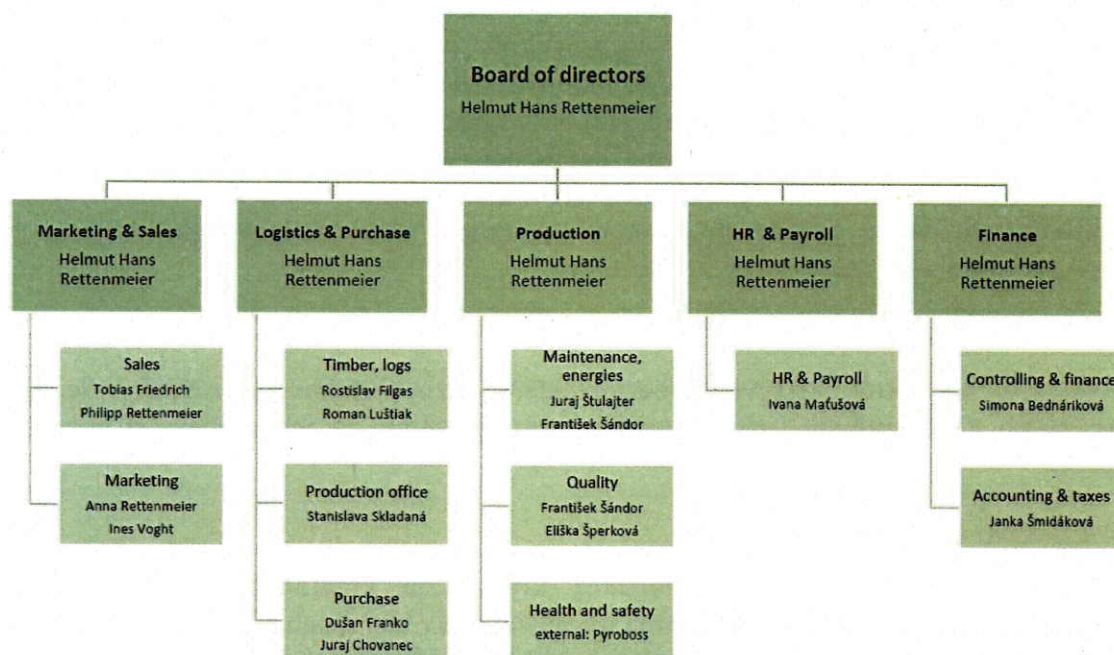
Board of directors
Helmut Hans Rettenmeier

Marketing & Sales
Helmut Hans Rettenmeier

Sales
Tobias Friedrich
Philipp Rettenmeier

Marketing
Anna Rettenmeier
Ines Voght

Logistics & Purchase
Helmut Hans Rettenmeier

Timber, logs
Rostislav Filgas
Roman Luštiak

Production office
Stanislava Skladaná

Purchase
Dušan Franko
Juraj Chovanec

Production
Helmut Hans Rettenmeier

Maintenance, energies
Juraj Štulajter
František Šándor

Quality
František Šándor
Eliška Šperková

Health and safety
external: Pyroboss

HR & Payroll
Helmut Hans Rettenmeier

HR & Payroll
Ivana Maťušová

Finance
Helmut Hans Rettenmeier

Controlling & finance
Simona Bednáriková

Accounting & taxes
Janka Šmidáková